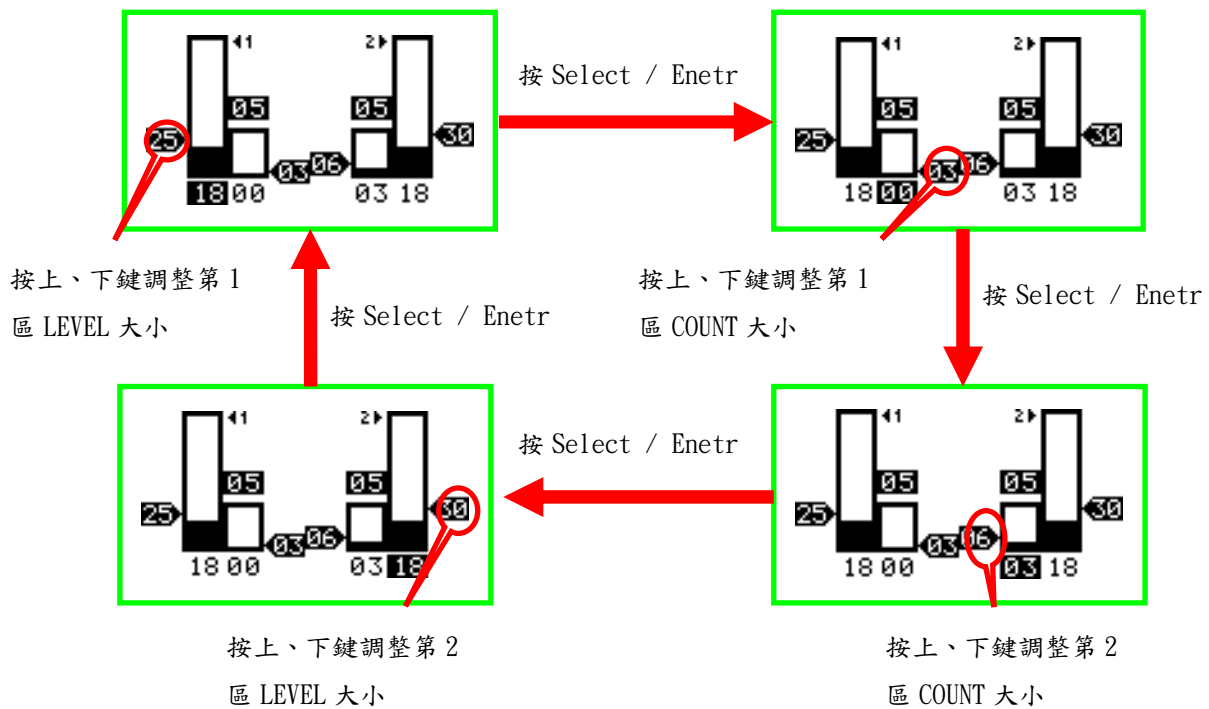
◂1 2▸
05 05
25 30
03 06
18 00 03 18

按 Select / Enetr

◂1 2▸
05 05
25 30
03 06
18 00 03 18

按上、下鍵調整第 1 區 LEVEL 大小

按 Select / Enetr

按上、下鍵調整第 1 區 COUNT 大小

按 Select / Enetr

◂1 2▸
05 05
25 30
03 06
18 00 03 18

按 Select / Enetr

◂1 2▸
05 05
25 30
03 06
18 00 03 18

按上、下鍵調整第 2 區 LEVEL 大小

按上、下鍵調整第 2 區 COUNT 大小